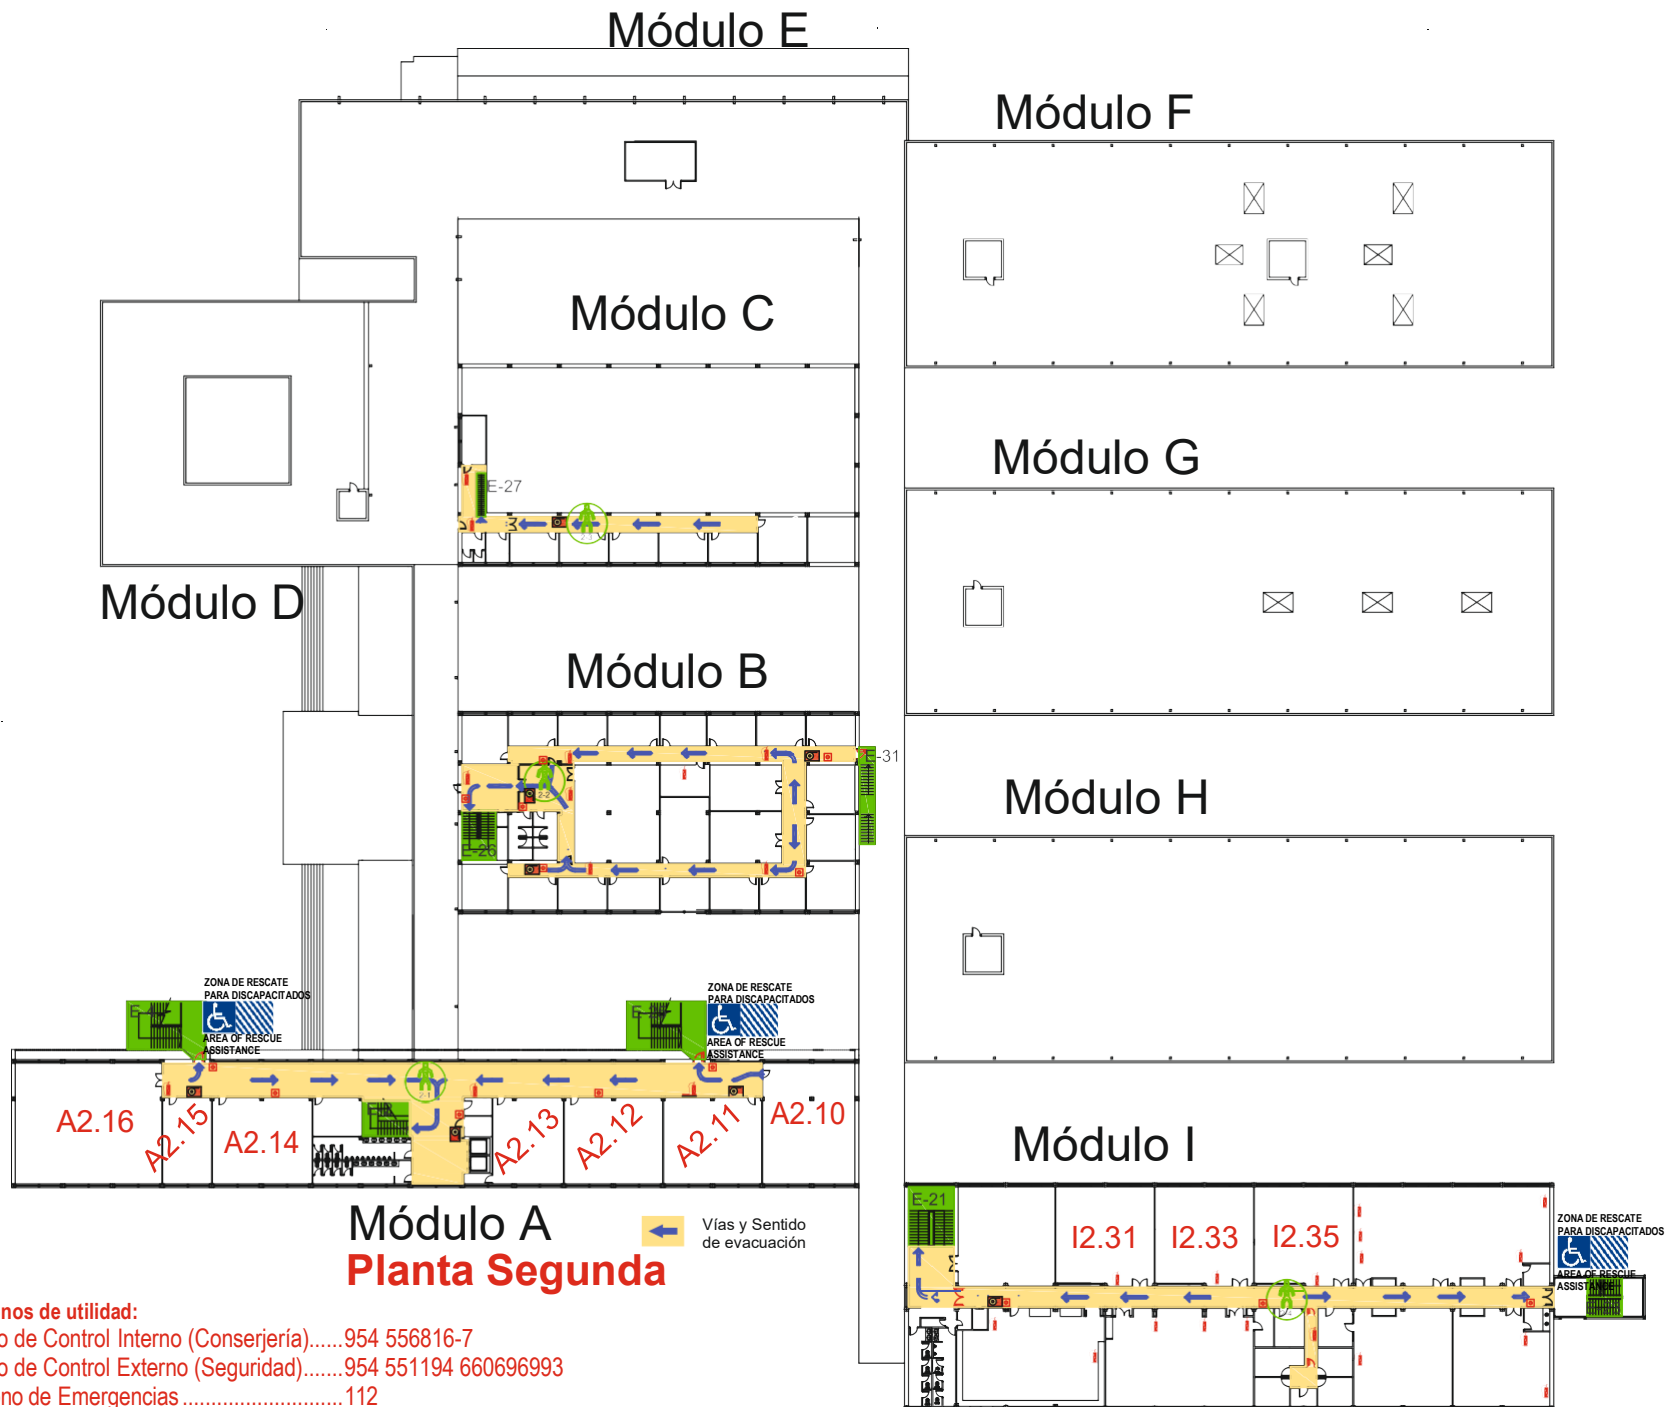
Módulo E

Módulo F

Módulo C

E-27

Módulo G

Módulo D

Módulo B

E-31

E-26

Módulo H

ZONA DE RESCATE PARA DISCAPACITADOS
AREA OF RESCUE ASSISTANCE

ZONA DE RESCATE PARA DISCAPACITADOS
AREA OF RESCUE ASSISTANCE

A2.16 A2.15 A2.14 A2.13 A2.12 A2.11 A2.10

Módulo I

E-21

I2.31 I2.33 I2.35

ZONA DE RESCATE PARA DISCAPACITADOS
AREA OF RESCUE ASSISTANCE

Módulo A
Planta Segunda

Vías y Sentido de evacuación

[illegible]nos de utilidad:
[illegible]o de Control Interno (Conserjería)......954 556816-7
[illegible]o de Control Externo (Seguridad)........954 551194 660696993
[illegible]no de Emergencias.............................112